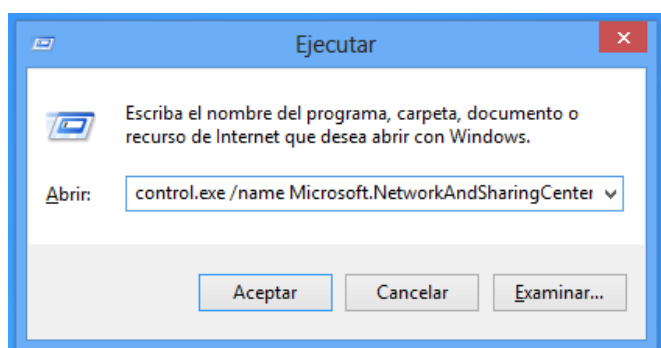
Ejecutar

Escriba el nombre del programa, carpeta, documento o recurso de Internet que desea abrir con Windows.

Abrir: control.exe /name Microsoft.NetworkAndSharingCenter

Aceptar Cancelar Examinar...